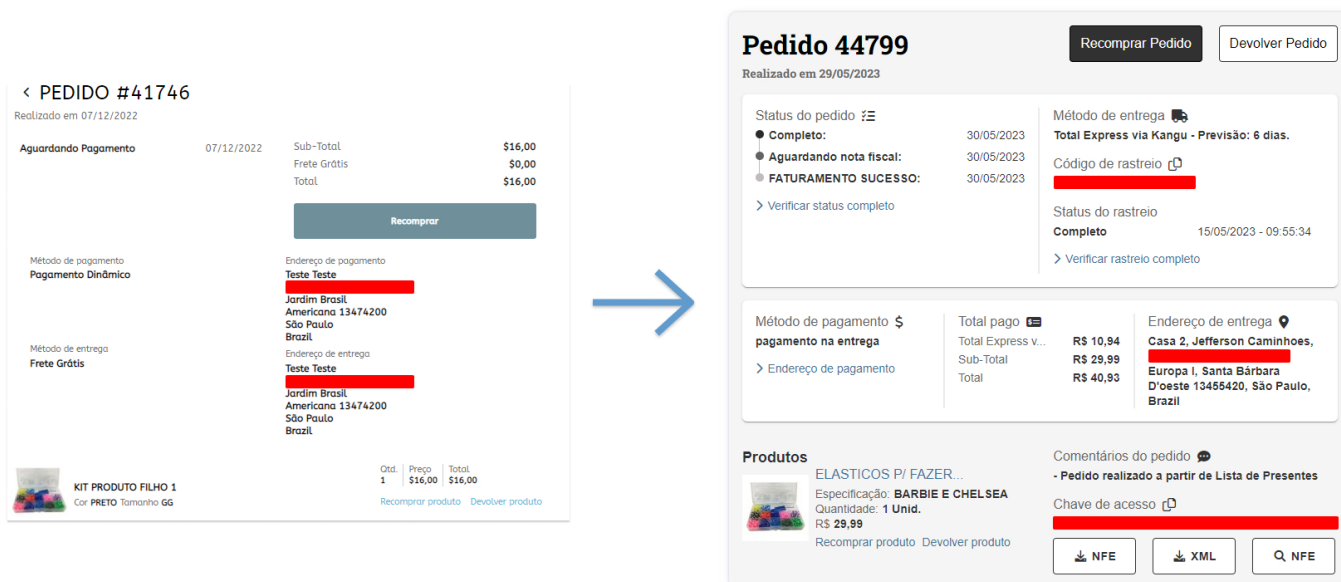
< PEDIDO #41746
Realizado em 07/12/2022

Aguardando Pagamento 07/12/2022

| Sub-Total | $16,00 |
|---|---|
| Frete Grátis | $0,00 |
| Total | $16,00 |

Recomprar

Método de pagamento
Pagamento Dinâmico

Endereço de pagamento
Teste Teste
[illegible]
Jardim Brasil
Americana 13474200
São Paulo
Brazil

Método de entrega
Frete Grátis

Endereço de entrega
Teste Teste
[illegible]
Jardim Brasil
Americana 13474200
São Paulo
Brazil

KIT PRODUTO FILHO 1
Cor PRETO Tamanho GG

| Qtd. | Preço | Total |
|---|---|---|
| 1 | $16,00 | $16,00 |

Recomprar produto Devolver produto

Pedido 44799
Realizado em 29/05/2023

Recomprar Pedido Devolver Pedido

Status do pedido
Completo: 30/05/2023
Aguardando nota fiscal: 30/05/2023
FATURAMENTO SUCESSO: 30/05/2023
> Verificar status completo

Método de entrega
Total Express via Kangu - Previsão: 6 dias.
Código de rastreio
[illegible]
Status do rastreio
Completo 15/05/2023 - 09:55:34
> Verificar rastreio completo

Método de pagamento $
pagamento na entrega
> Endereço de pagamento

Total pago
| Total Express v... | R$ 10,94 |
|---|---|
| Sub-Total | R$ 29,99 |
| Total | R$ 40,93 |

Endereço de entrega
Casa 2, Jefferson Caminhoes,
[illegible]
Europa I, Santa Bárbara D'oeste 13455420, São Paulo, Brazil

Produtos
ELASTICOS P/ FAZER...
Especificação: BARBIE E CHELSEA
Quantidade: 1 Unid.
R$ 29,99
Recomprar produto Devolver produto

Comentários do pedido
- Pedido realizado a partir de Lista de Presentes
Chave de acesso
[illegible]

NFE XML NFE